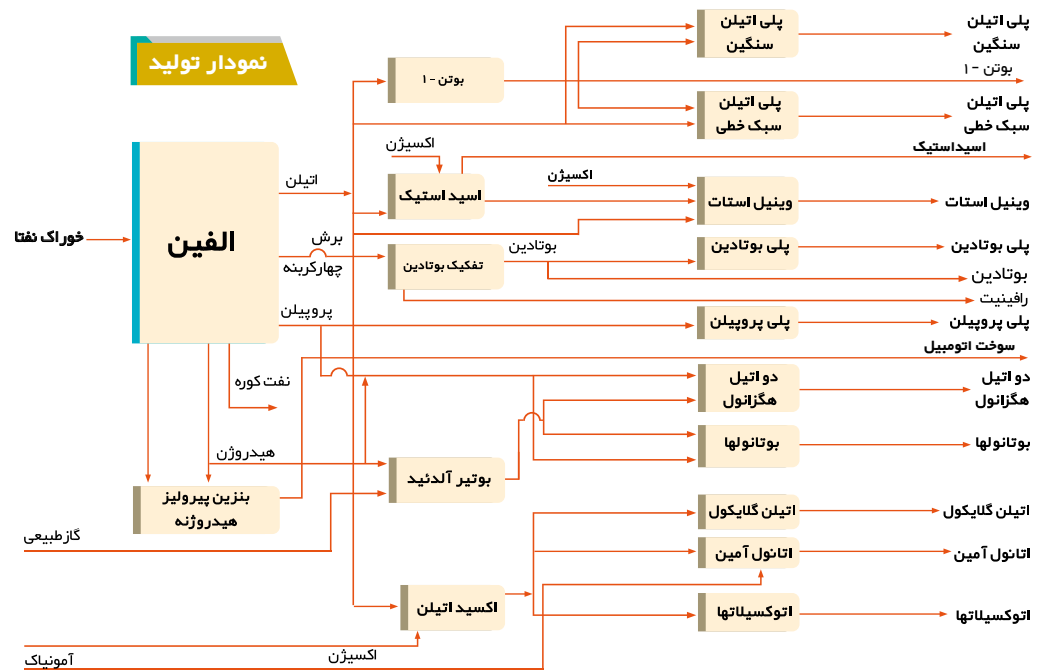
نمودار تولید

خوراک نفتا

الفین

اتیلن

برش چهارکربنه

پروپیلن

نفت کوره

هیدروژن

بنزین پیرولیز هیدروژنه

گاز طبیعی

آمونیاک

اکسیژن

بوتن - ۱

اکسیژن

اسید استیک

تفکیک بوتادین

بوتادین

اکسیژن

بوتیر آلدئید

اکسید اتیلن

پلی اتیلن سنگین

پلی اتیلن سبک خطی

وینیل استات

پلی بوتادین

پلی پروپیلن

دو اتیل هگزانول

بوتانولها

اتیلن گلایکول

اتانول آمین

اتوکسیلاتها

پلی اتیلن سنگین

بوتن - ۱

پلی اتیلن سبک خطی

اسیداستیک

وینیل استات

پلی بوتادین

بوتادین

رافینیت

پلی پروپیلن

سوخت اتومبیل

دو اتیل هگزانول

بوتانولها

اتیلن گلایکول

اتانول آمین

اتوکسیلاتها